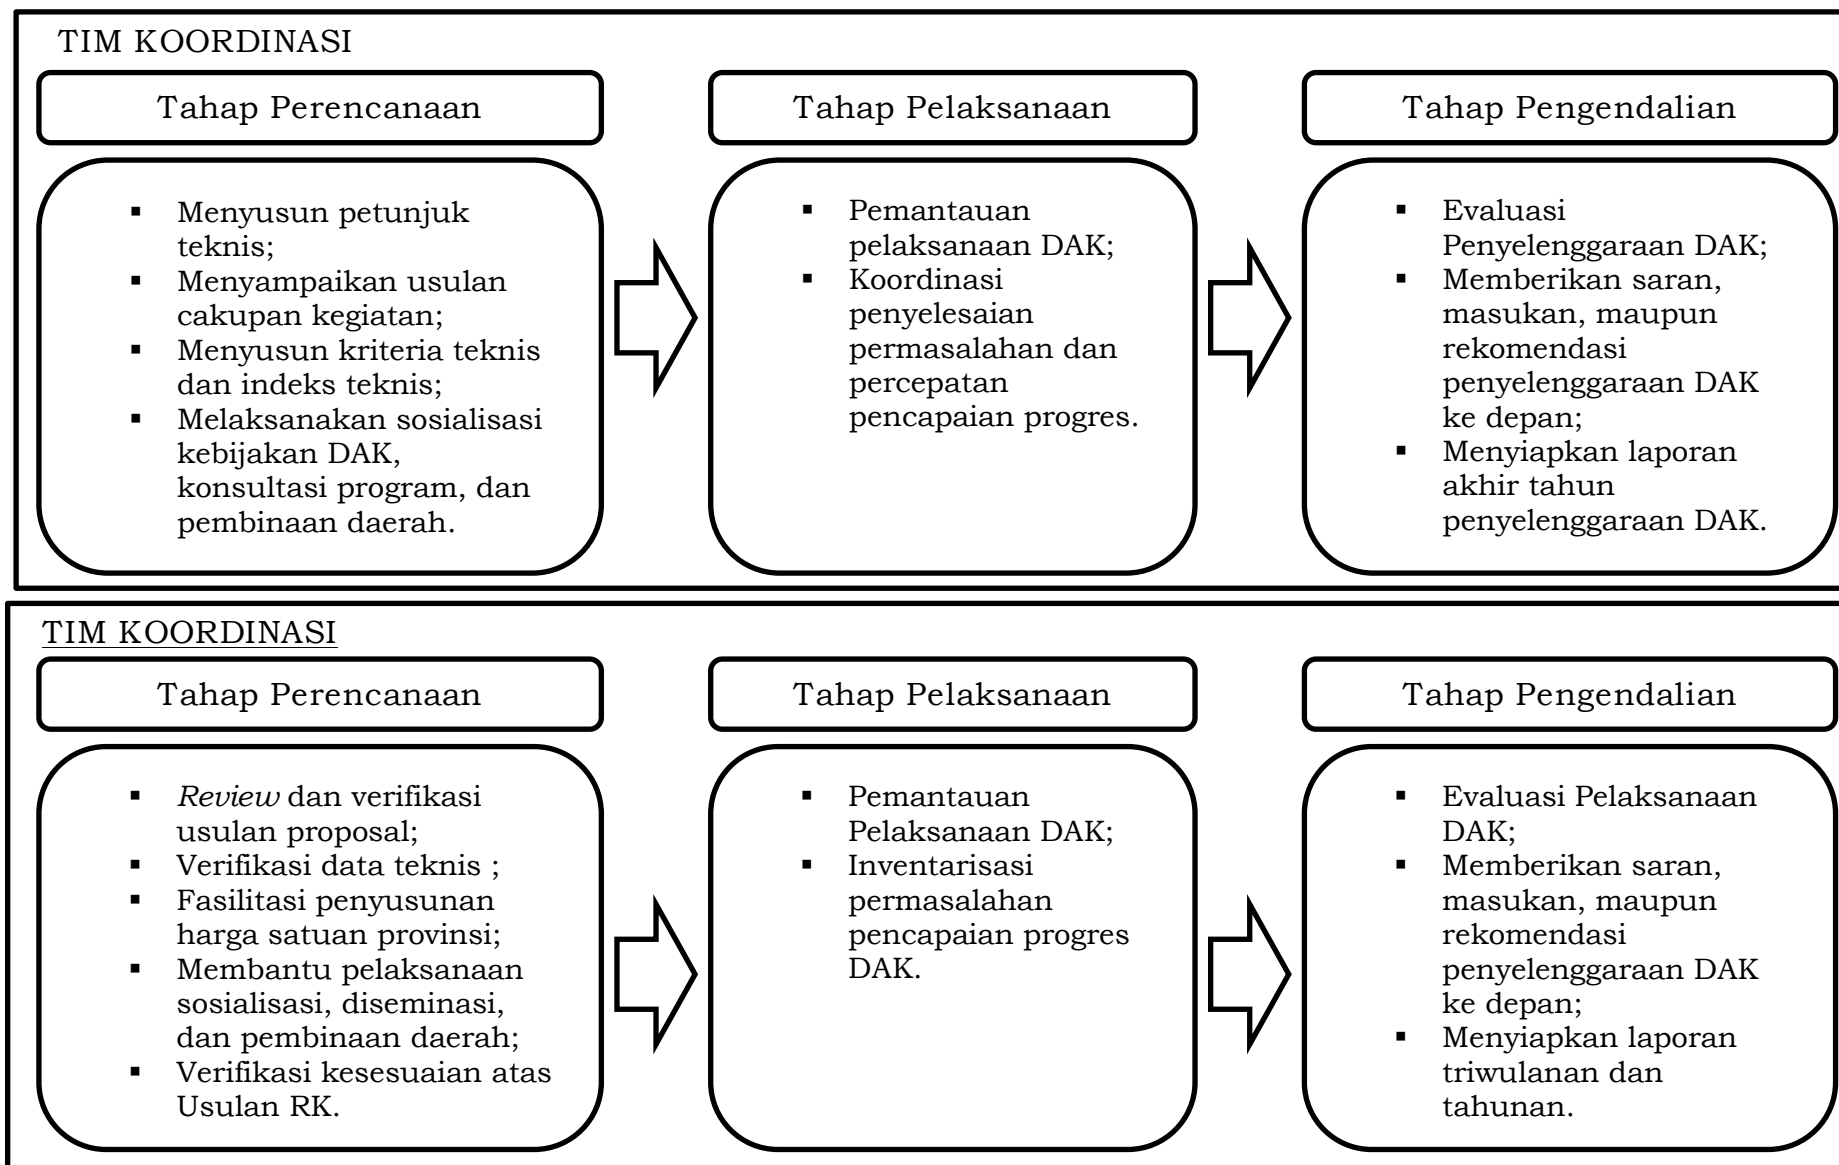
TIM KOORDINASI

Tahap Perencanaan

Tahap Pelaksanaan

Tahap Pengendalian

▪ Menyusun petunjuk teknis;
▪ Menyampaikan usulan cakupan kegiatan;
▪ Menyusun kriteria teknis dan indeks teknis;
▪ Melaksanakan sosialisasi kebijakan DAK, konsultasi program, dan pembinaan daerah.

▪ Pemantauan pelaksanaan DAK;
▪ Koordinasi penyelesaian permasalahan dan percepatan pencapaian progres.

▪ Evaluasi Penyelenggaraan DAK;
▪ Memberikan saran, masukan, maupun rekomendasi penyelenggaraan DAK ke depan;
▪ Menyiapkan laporan akhir tahun penyelenggaraan DAK.

TIM KOORDINASI

Tahap Perencanaan

Tahap Pelaksanaan

Tahap Pengendalian

▪ *Review* dan verifikasi usulan proposal;
▪ Verifikasi data teknis ;
▪ Fasilitasi penyusunan harga satuan provinsi;
▪ Membantu pelaksanaan sosialisasi, diseminasi, dan pembinaan daerah;
▪ Verifikasi kesesuaian atas Usulan RK.

▪ Pemantauan Pelaksanaan DAK;
▪ Inventarisasi permasalahan pencapaian progres DAK.

▪ Evaluasi Pelaksanaan DAK;
▪ Memberikan saran, masukan, maupun rekomendasi penyelenggaraan DAK ke depan;
▪ Menyiapkan laporan triwulanan dan tahunan.